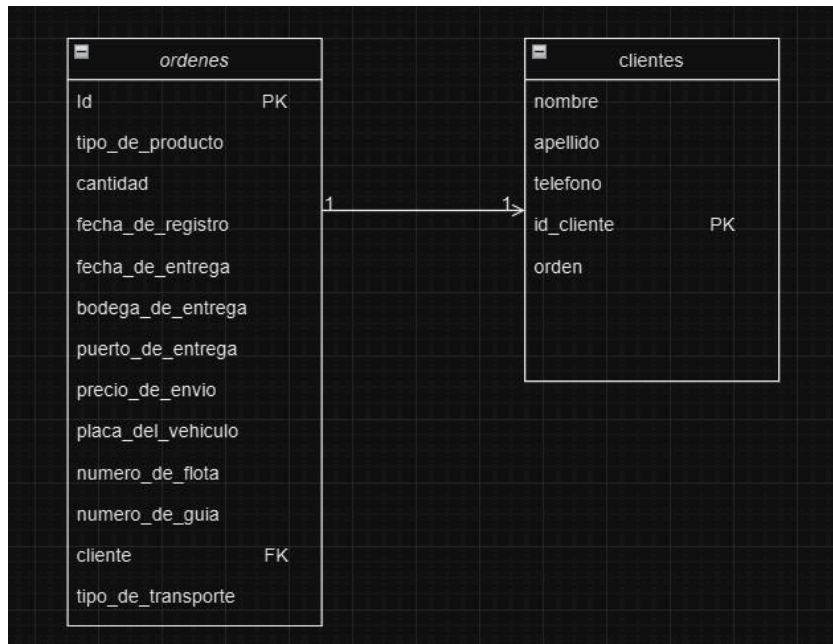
ordenes

Id PK
tipo_de_producto
cantidad
fecha_de_registro
fecha_de_entrega
bodega_de_entrega
puerto_de_entrega
precio_de_envio
placa_del_vehiculo
numero_de_flota
numero_de_guia
cliente FK
tipo_de_transporte

1

1

clientes

nombre
apellido
telefono
id_cliente PK
orden